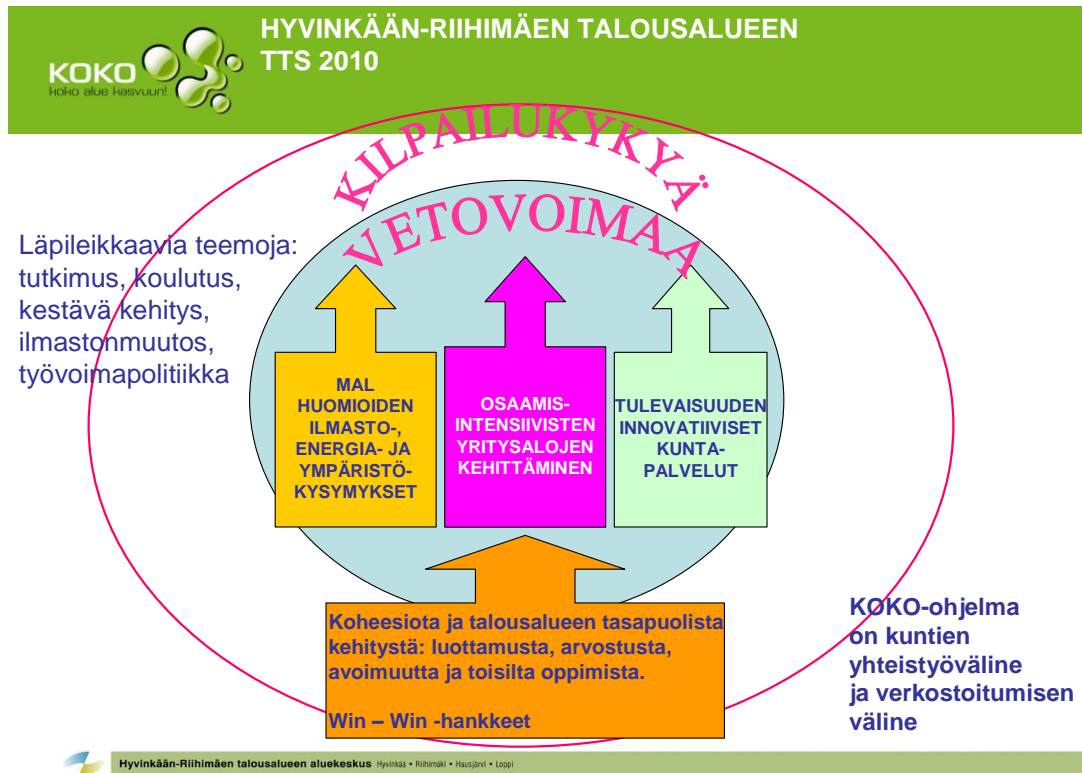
KOKO
koko alue kasvuun!

HYVINKÄÄN-RIIHIMÄEN TALOUSALUEEN
TTS 2010

KILPAILUKYKYÄ

VETOVOIMAA

Läpileikkaavia teemoja:
tutkimus, koulutus,
kestävä kehitys,
ilmastonmuutos,
työvoimapolitiikka

MAL HUOMIOIDEN ILMASTO-, ENERGIA- JA YMPÄRISTÖ-KYSYMYKSET

OSAAMIS-INTENSIIVISTEN YRITYSALOJEN KEHITTÄMINEN

TULEVAISUUDEN INNOVATIIVISET KUNTA-PALVELUT

Koheesiota ja talousalueen tasapuolista kehitystä: luottamusta, arvostusta, avoimuutta ja toisilta oppimista.

Win – Win -hankkeet

KOKO-ohjelma
on kuntien
yhteistyöväline
ja verkostoitumisen
väline

Hyvinkään-Riihimäen talousalueen aluekeskus Hyvinkää • Riihimäki • Hausjärvi • Loppi